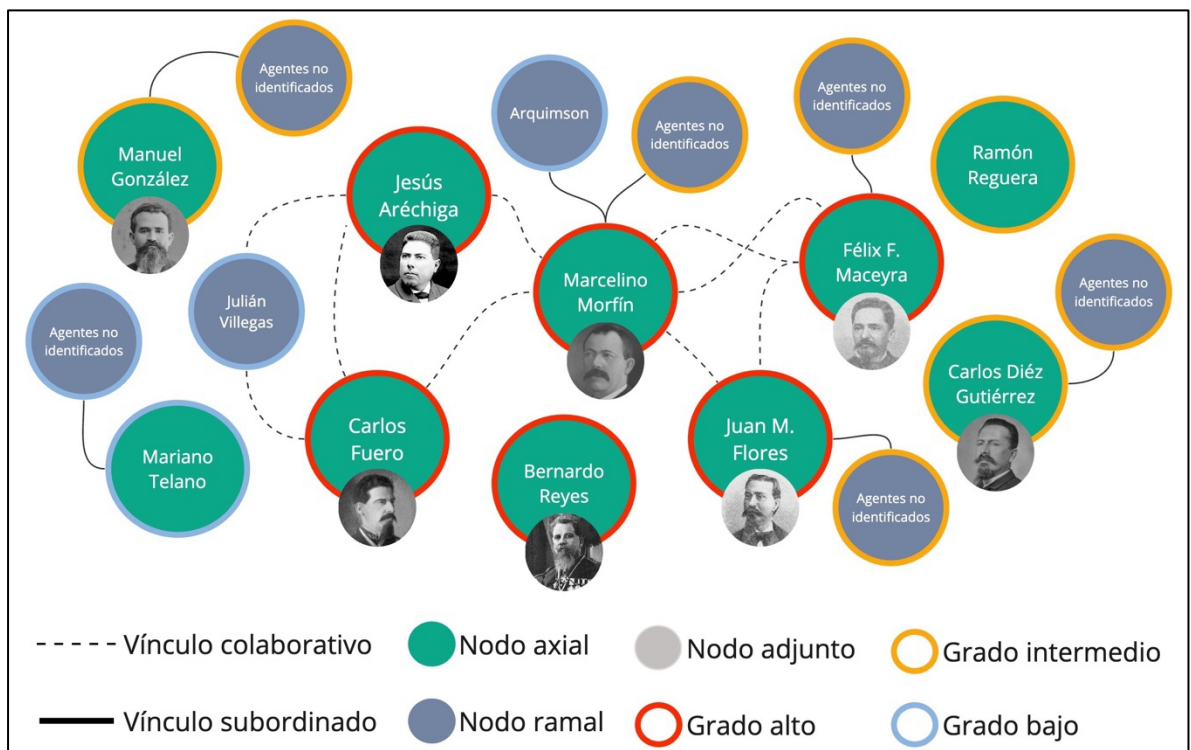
Agentes no identificados

Manuel González

Arquimson

Agentes no identificados

Agentes no identificados

Ramón Reguera

Jesús Aréchiga

Marcelino Morfín

Félix F. Maceyra

Julián Villegas

Agentes no identificados

Agentes no identificados

Carlos Diéz Gutiérrez

Carlos Fuero

Juan M. Flores

Mariano Telano

Bernardo Reyes

Agentes no identificados

- - - - Vínculo colaborativo

Nodo axial

Nodo adjunto

Grado intermedio

Vínculo subordinado

Nodo ramal

Grado alto

Grado bajo